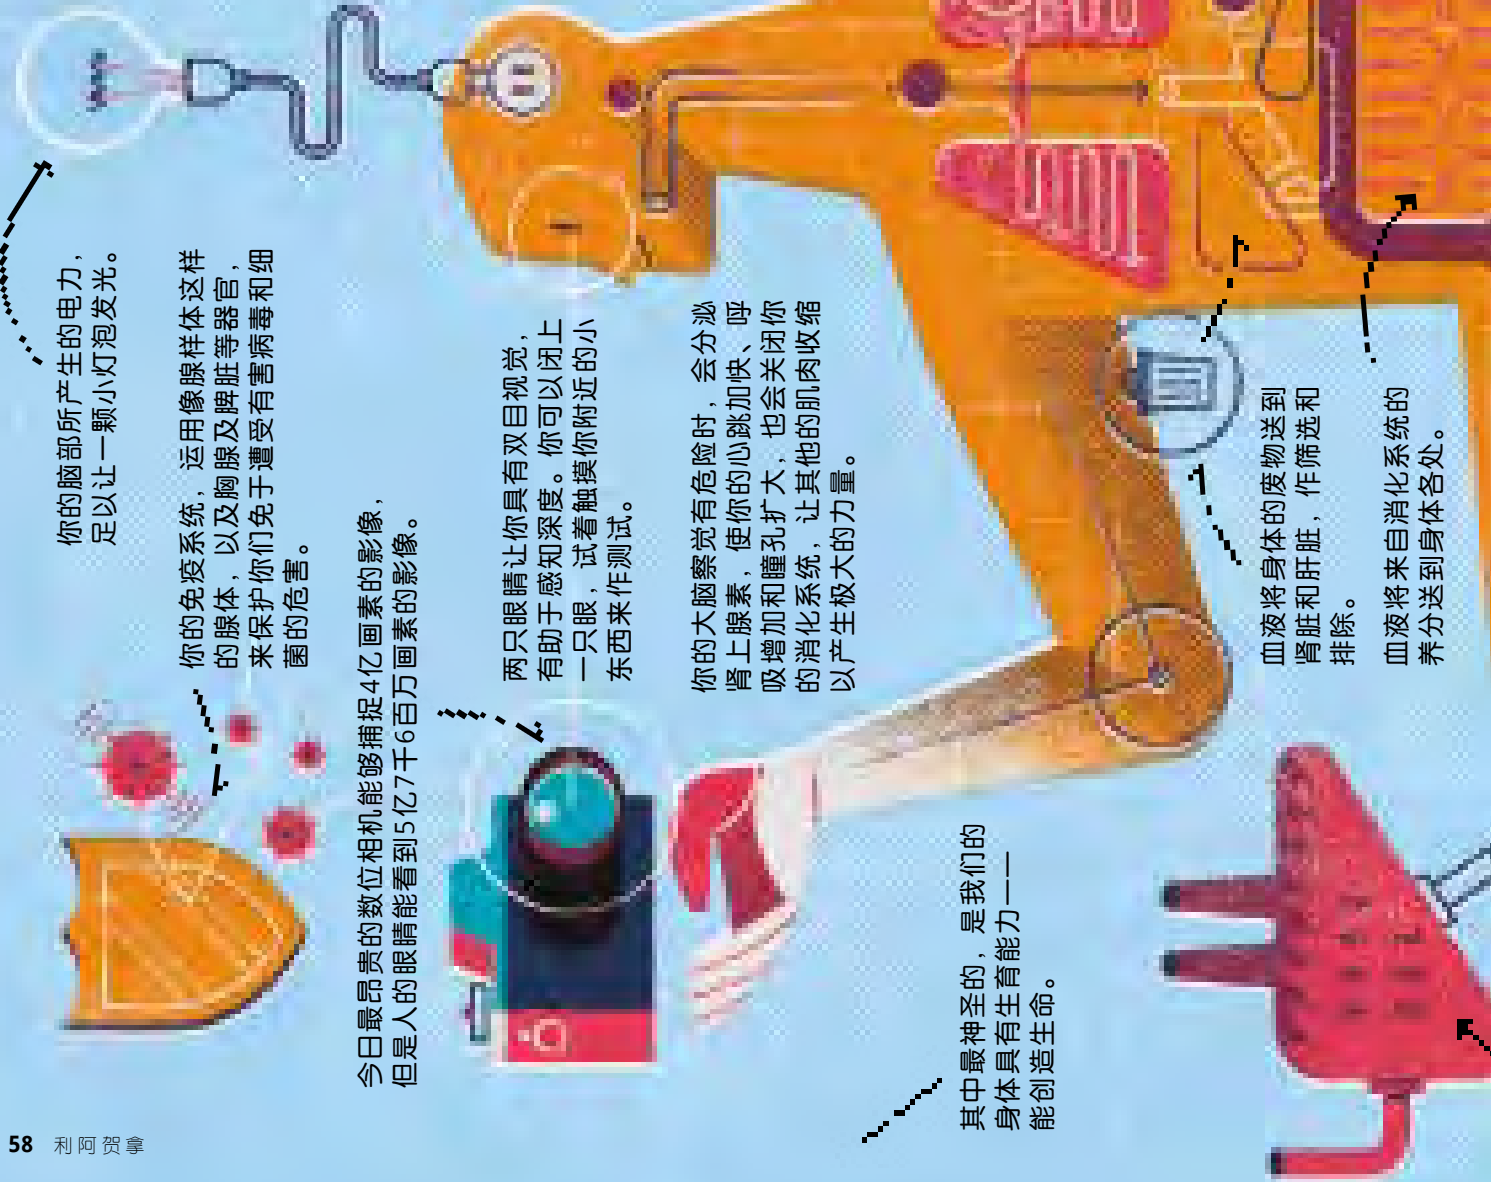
你的脑部所产生的电力，足以让一颗小灯泡发光。

你的免疫系统，运用像脲样体这样的腺体，以及胸腺及脾脏等器官，来保护你们免于遭受有害病毒和细菌的危害。

今日最昂贵的数位相机能够捕捉4亿画素的影像，但是人的眼睛能看到5亿7千6百万画素的影像。

两只眼睛让你具有双目视觉，有助于感知深度。你可以闭上一只眼，试着触摸你附近的小东西来作测试。

你的大脑察觉有危险时，会分泌肾上腺素，使你的心跳加快、呼吸增加和瞳孔扩大，也会关闭你的消化系统，让其他的肌肉收缩以产生极大的力量。

血液将身体的废物送到肾脏和肝脏，作筛选和排除。

血液将来自消化系统的养分送到身体各处。

其中最神圣的，是我们的身体具有生育能力——能创造生命。

58 利阿贺拿